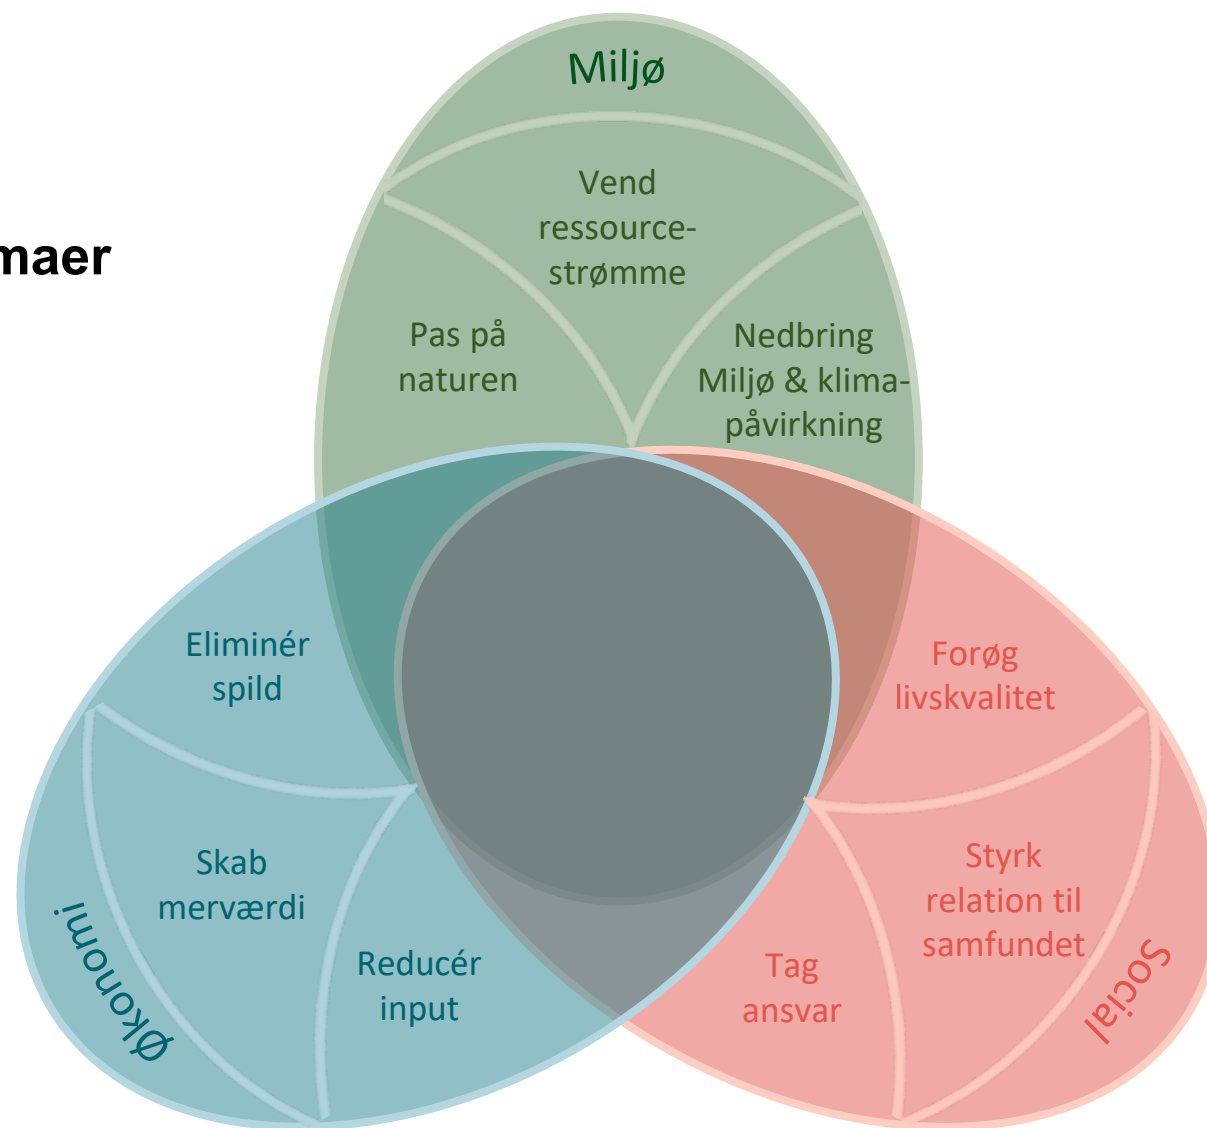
maer

Miljø

Vend ressourcestrømme

Pas på naturen

Nedbring Miljø & klimapåvirkning

Eliminér spild

Skab merværdi

Reducér input

Økonomi

Forøg livskvalitet

Styrk relation til samfundet

Tag ansvar

Social